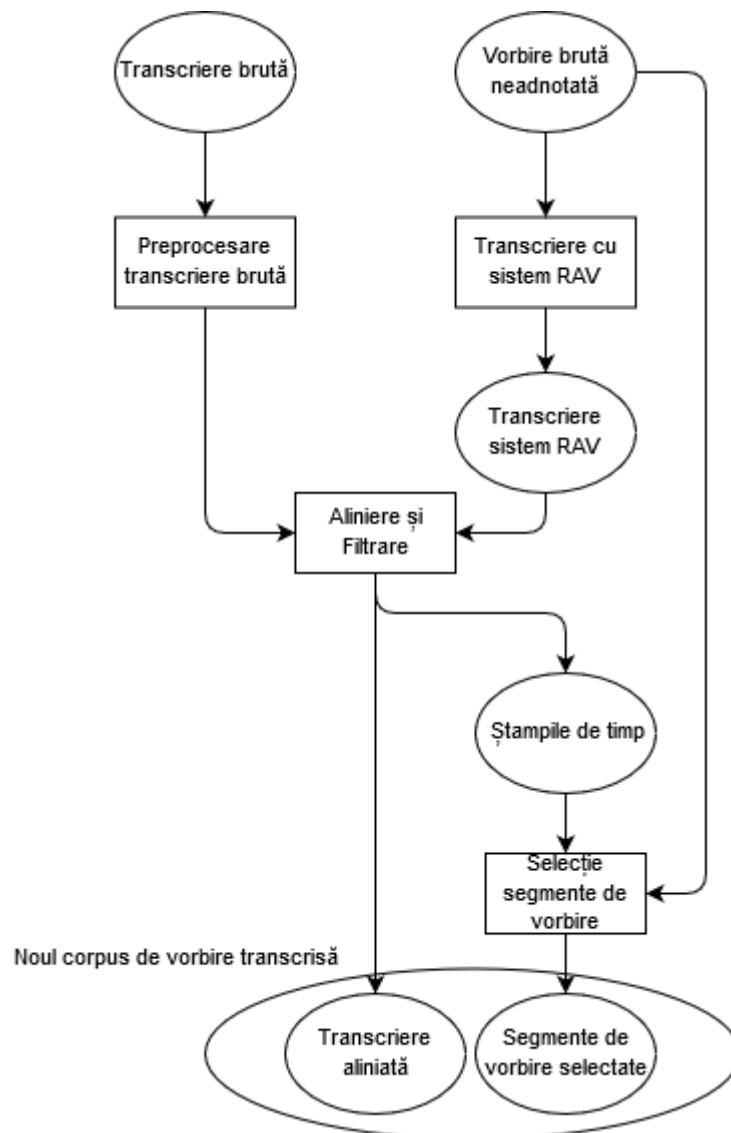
Transcriere brută

Vorbire brută neadnotată

Preprocesare transcriere brută

Transcriere cu sistem RAV

Transcriere sistem RAV

Aliniere și Filtrare

Ștampile de timp

Selecție segmente de vorbire

Noul corpus de vorbire transcrisă

Transcriere aliniată

Segmente de vorbire selectate